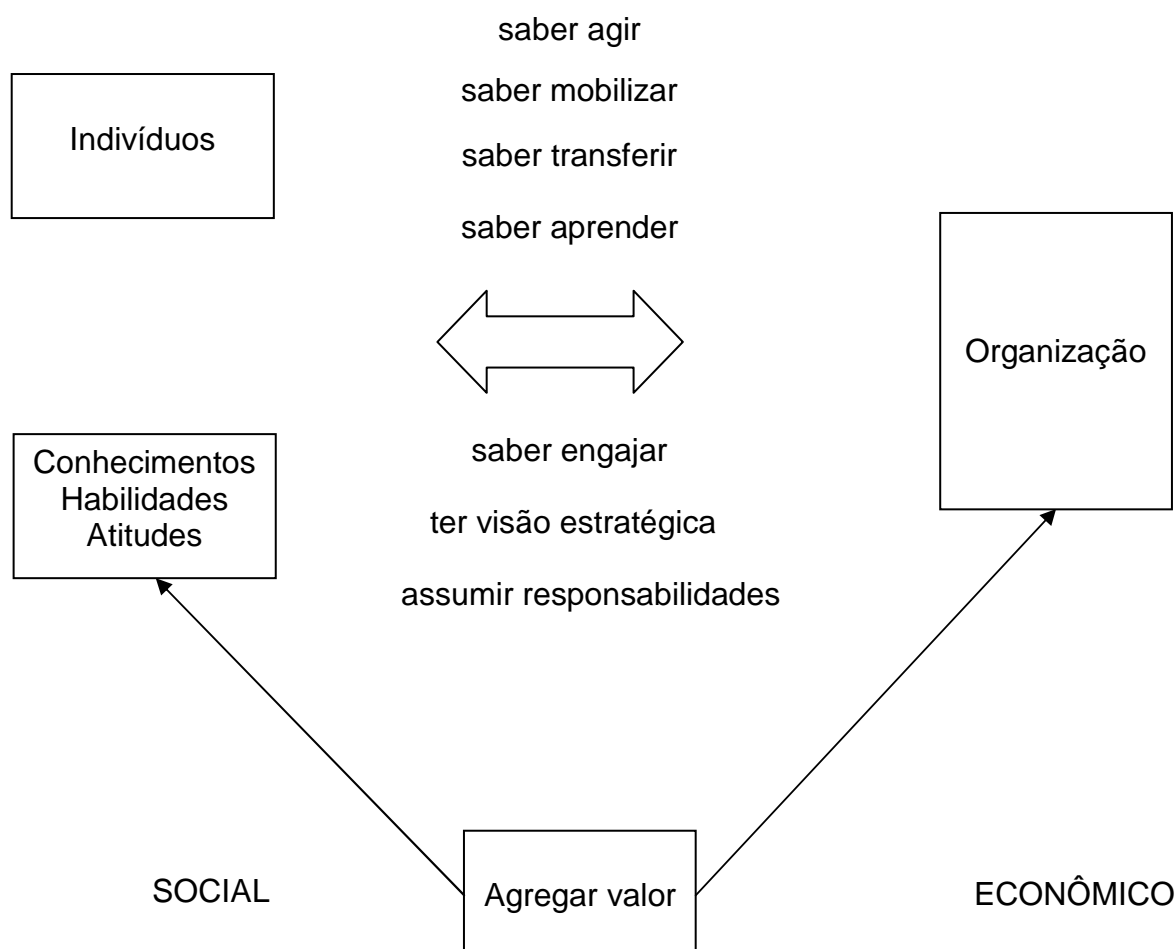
saber agir

Indivíduos

saber mobilizar

saber transferir

saber aprender

Organização

Conhecimentos
Habilidades
Atitudes

saber engajar

ter visão estratégica

assumir responsabilidades

SOCIAL

Agregar valor

ECONÔMICO